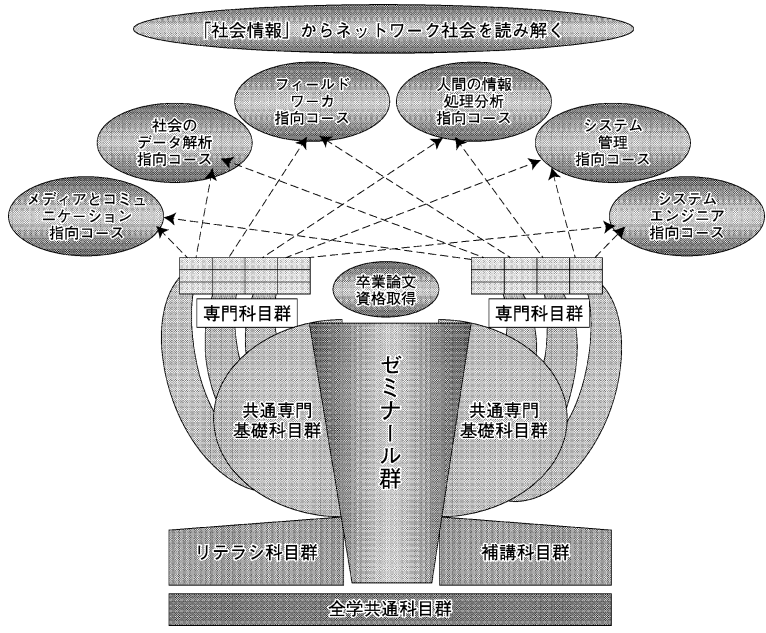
「社会情報」からネットワーク社会を読み解く

フィールドワーカ指向コース

人間の情報処理分析指向コース

社会のデータ解析指向コース

システム管理指向コース

メディアとコミュニケーション指向コース

システムエンジニア指向コース

卒業論文資格取得

専門科目群

専門科目群

ゼミナール群

共通専門基礎科目群

共通専門基礎科目群

リテラシ科目群

補講科目群

全学共通科目群